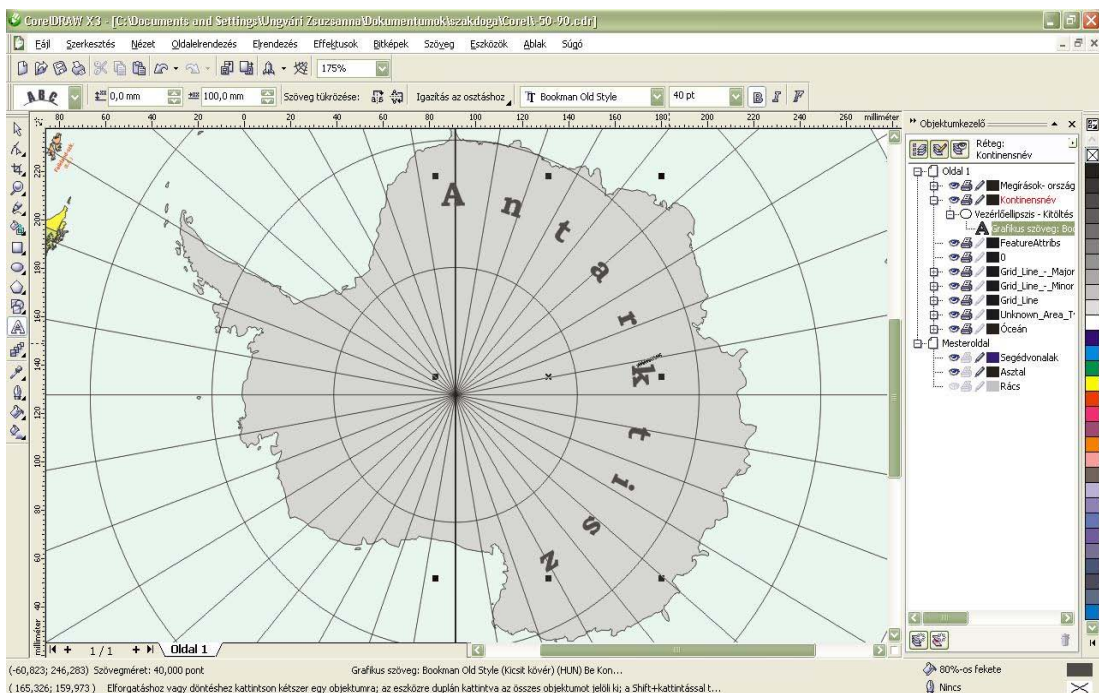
CorelDRAW X3 - [C:\Documents and Settings\Ungvári Zsuzsanna\Dokumentumok\szakdoga\Corel\-50-90.cdr]

Fájl Szerkesztés Nézet Oldalelrendezés Elrendezés Effektusok Bitképek Szöveg Eszközök Ablak Súgó

175%

0,0 mm 100,0 mm Szöveg tükrözése: Igazítás az osztáshoz Bookman Old Style 40 pt B I F

80 60 40 20 0 20 40 60 80 100 120 140 160 180 200 220 240 260 milliméter

220 200 180 160 140 120 100 80 60 40 milliméter

A n t a r k t i s z

1 / 1 Oldal 1

Objektumkezelő
Réteg: Kontinensnév
Oldal 1
Megírások- ország
Kontinensnév
Vezérlőellipszis - Kitöltés
Grafikus szöveg: Boo
FeatureAttribs
0
Grid_Line_-_Major
Grid_Line_-_Minor
Grid_Line
Unknown_Area_T
Óceán
Mesteroldal
Segédvonalak
Asztal
Rács

(-60,823; 246,283) Szövegméret: 40,000 pont Grafikus szöveg: Bookman Old Style (Kicsit kövér) (HUN) Be Kon...
(165,326; 159,973) Elforgatáshoz vagy döntéshez kattintson kétszer egy objektumra; az eszközre duplán kattintva az összes objektumot jelöli ki; a Shift+kattintással t...
80%-os fekete
Nincs